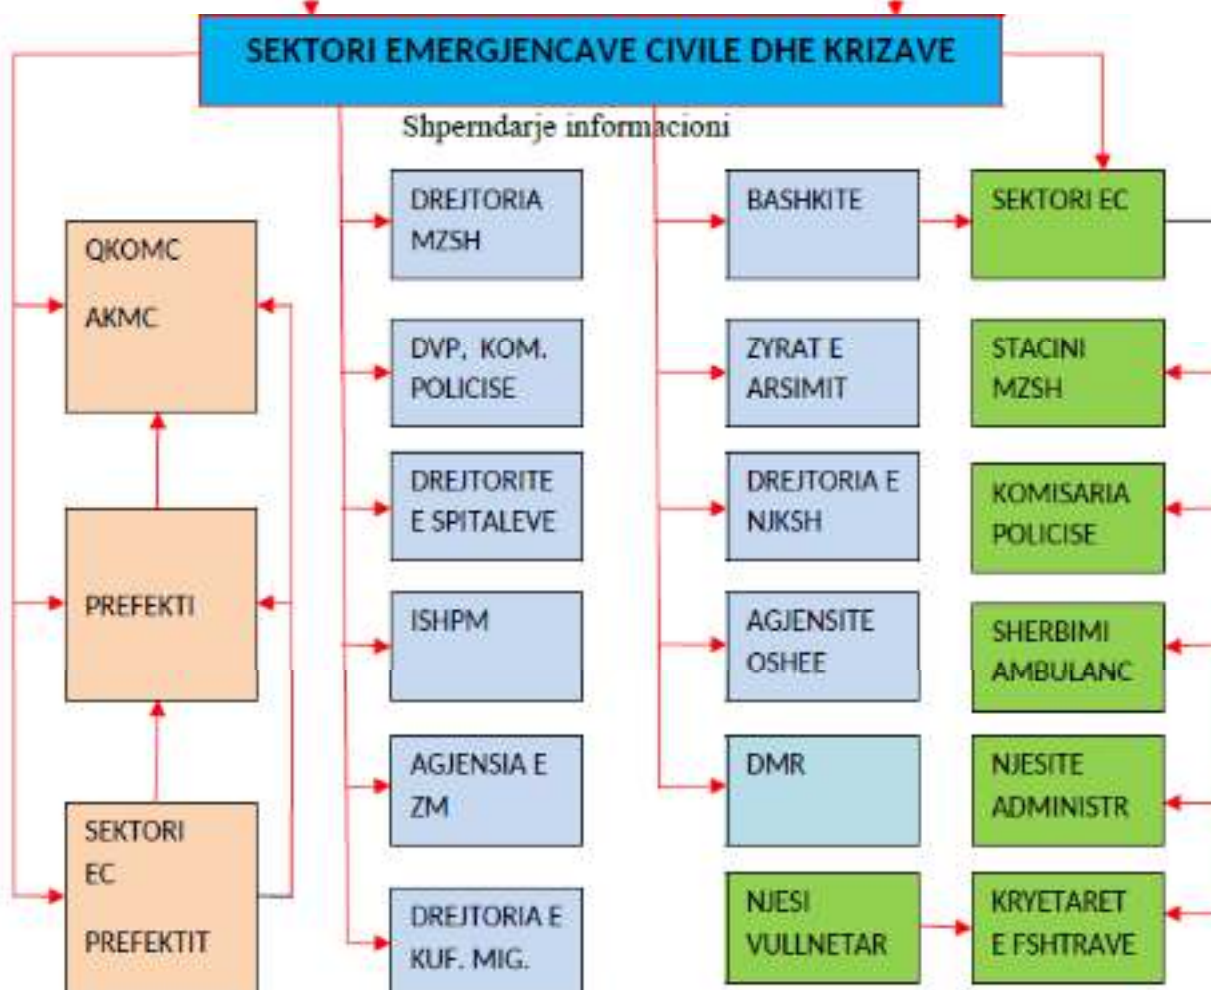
SEKTORI EMERGJENCAVE CIVILE DHE KRIZAVE

Shperndarje informacioni

QKOMC

AKMC

PREFEKTI

SEKTORI EC PREFEKTIT

DREJTORIA MZSH

DVP, KOM. POLICISE

DREJTORITE E SPITALEVE

ISHPM

AGJENSIA E ZM

DREJTORIA E KUF. MIG.

BASHKITE

ZYRAT E ARSIMIT

DREJTORIA E NJKSH

AGJENSITE OSHEE

DMR

NJESI VULLNETAR

SEKTORI EC

STACINI MZSH

KOMISARIA POLICISE

SHERBIMI AMBULANC

NJESITE ADMINISTR

KRYETARET E FSHTRAVE